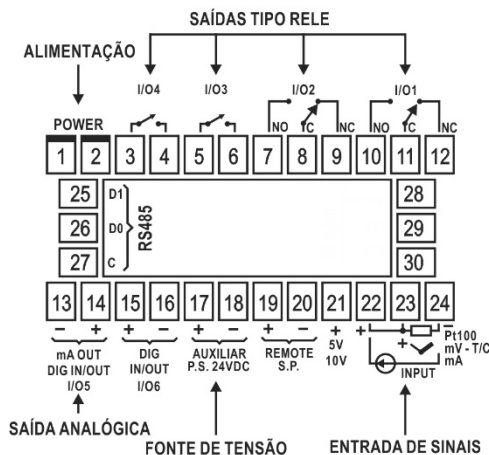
SAÍDAS TIPO RELE

ALIMENTAÇÃO

I/O4 I/O3 I/O2 I/O1

POWER

NO C NC NO C NC

1 2 3 4 5 6 7 8 9 10 11 12

25 26 27

D1 D0 C RS485

28 29 30

13 14 15 16 17 18 19 20 21 22 23 24

− + + − + − + − + +

mA OUT DIG IN/OUT I/O5

DIG IN/OUT I/O6

AUXILIAR P.S. 24VDC

REMOTE S.P.

5V 10V

Pt100 mV - T/C mA

INPUT

SAÍDA ANALÓGICA

FONTE DE TENSÃO

ENTRADA DE SINAIS